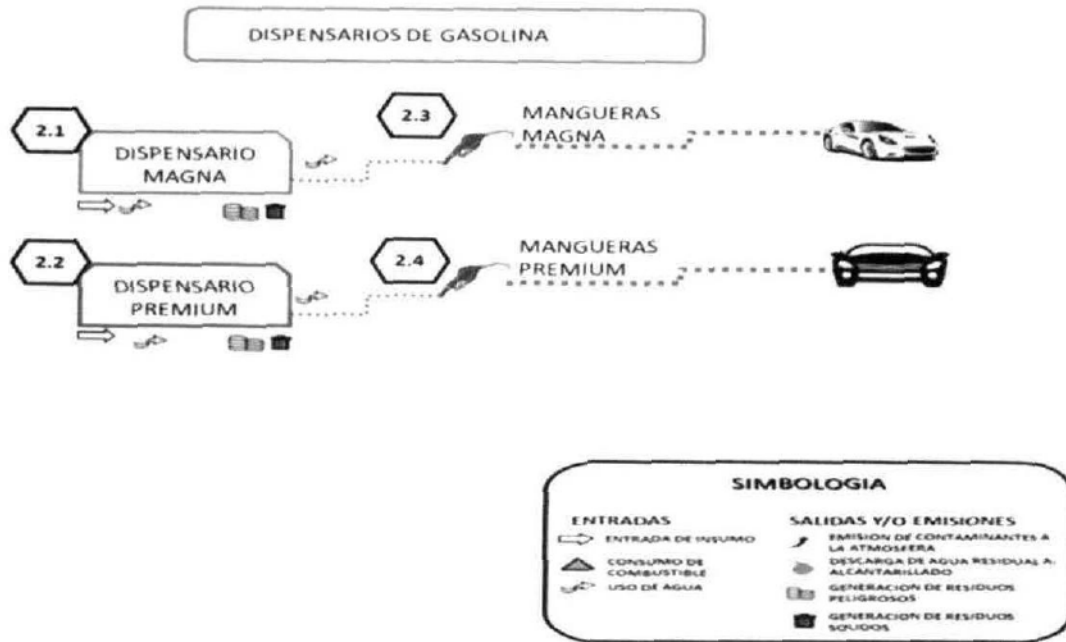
DISPENSARIOS DE GASOLINA

2.1

DISPENSARIO MAGNA

2.3

MANGUERAS MAGNA

2.2

DISPENSARIO PREMIUM

2.4

MANGUERAS PREMIUM

SIMBOLOGIA

ENTRADAS

ENTRADA DE INSUMO

CONSUMO DE COMBUSTIBLE

USO DE AGUA

SALIDAS Y/O EMISIONES

EMISION DE CONTAMINANTES A LA ATMOSFERA

DESCARGA DE AGUA RESIDUAL A ALCANTARILLADO

GENERACION DE RESIDUOS PELIGROSOS

GENERACION DE RESIDUOS SOLIDOS